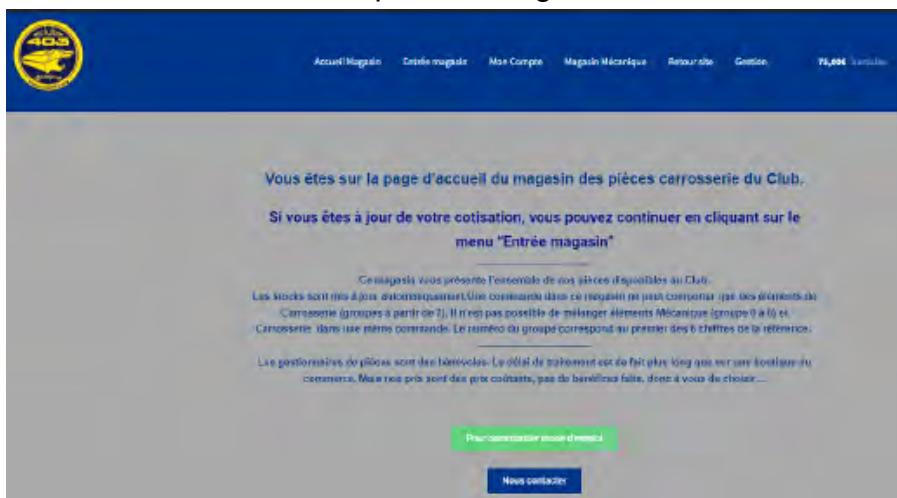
403

Accueil Magasin Entrée magasin Mon Compte Magasin Mécanique Retour site Gestion 75,00€ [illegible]

Vous êtes sur la page d'accueil du magasin des pièces carrosserie du Club.

Si vous êtes à jour de votre cotisation, vous pouvez continuer en cliquant sur le menu "Entrée magasin"

Ce magasin vous présente l'ensemble de nos pièces disponibles au Club. Les stocks sont mis à jour automatiquement.Une commande dans ce magasin ne peut comporter que des éléments de Carrosserie (groupes à partir de 7). Il n'est pas possible de mélanger éléments Mécanique (groupe 0 à 6) et Carrosserie dans une même commande. Le numéro du groupe correspond au premier des 6 chiffres de la référence.

Les gestionnaires de pièces sont des bénévoles. Le délai de traitement est de fait plus long que sur une boutique du commerce. Mais nos prix sont des prix coûtants, pas de bénéfices faits, donc à vous de choisir....

Pour commander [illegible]

Nous contacter